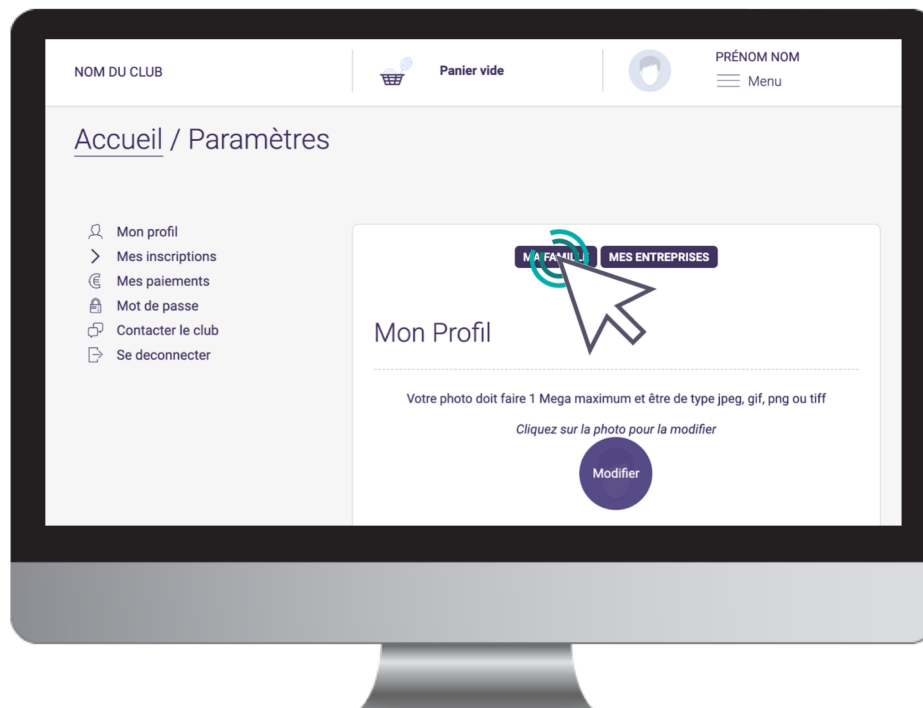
NOM DU CLUB

Panier vide

PRÉNOM NOM

Menu

Accueil / Paramètres

Mon profil
Mes inscriptions
Mes paiements
Mot de passe
Contacter le club
Se deconnecter

M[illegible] FAMI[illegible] MES ENTREPRISES

Mon Profil

Votre photo doit faire 1 Mega maximum et être de type jpeg, gif, png ou tiff

Cliquez sur la photo pour la modifier

Modifier